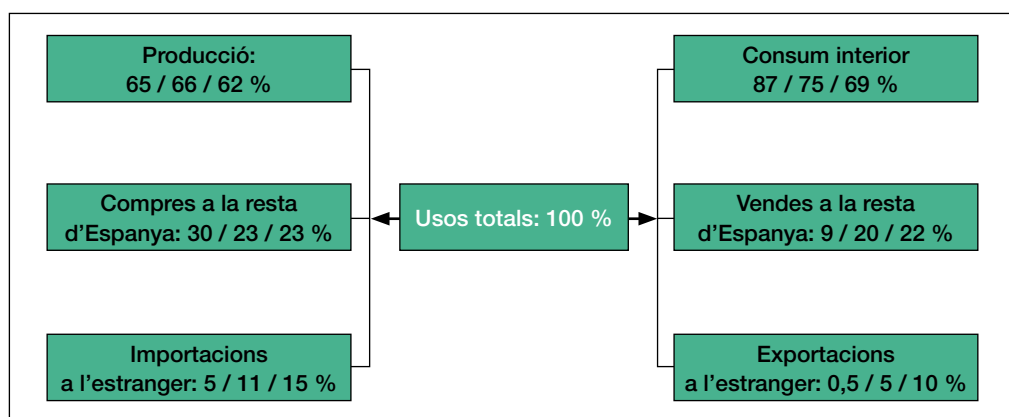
Producció:
65 / 66 / 62 %

Compres a la resta d’Espanya: 30 / 23 / 23 %

Importacions a l’estranger: 5 / 11 / 15 %

Usos totals: 100 %

Consum interior
87 / 75 / 69 %

Vendes a la resta d’Espanya: 9 / 20 / 22 %

Exportacions a l’estranger: 0,5 / 5 / 10 %